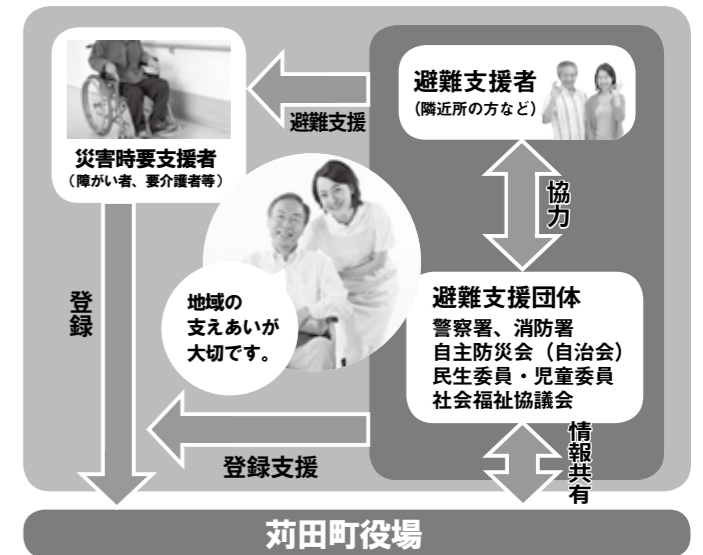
避難支援者
（隣近所の方など）

避難支援

災害時要支援者
（障がい者、要介護者等）

協力

地域の
支えあいが
大切です。

登録

避難支援団体
警察署、消防署
自主防災会（自治会）
民生委員・児童委員
社会福祉協議会

登録支援

情報共有

苅田町役場